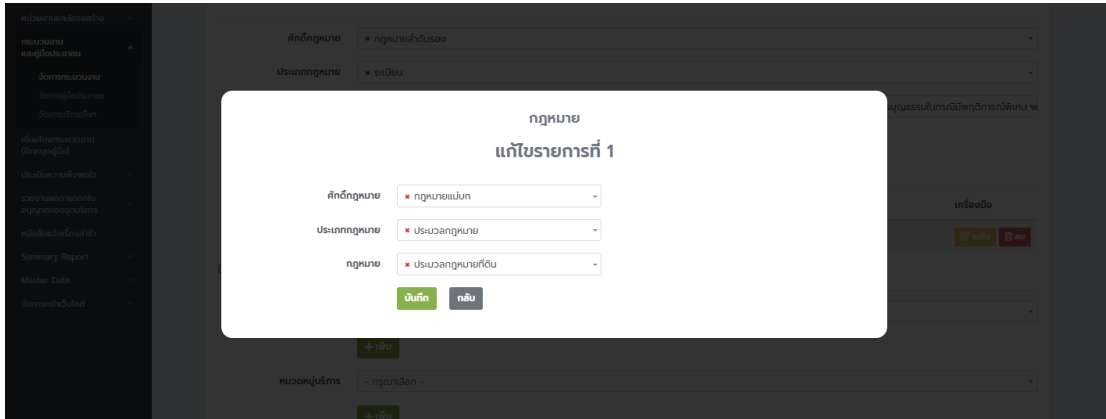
หน่วยงานและโครงสร้าง
กระบวนงานและผู้มีอำนาจ
จัดการกระบวนงาน
จัดการผู้มีอำนาจ
จัดการบริการอื่นๆ
เอื้อเฟื้อกระบวนงาน (ไทยคู่มือ)
ประเมินความพึงพอใจ
รายงานผลการออกใบอนุญาตของจุดบริการ
หนังสือเวียนเรื่องแจ้งเตือน
Summary Report
Master Data
จัดการหน้าเว็บไซต์

ศักดิ์กฎหมาย × กฎหมายลำดับรอง
ประเภทกฎหมาย × ระเบียบ
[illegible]มบูรณ์ตามกระบวนพิจารณ์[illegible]
เครื่องมือ
แก้ไข ลบ
+ เพิ่ม
หมวดหมู่บริการ - กรุณาเลือก -
+ เพิ่ม

กฎหมาย
แก้ไขรายการที่ 1
ศักดิ์กฎหมาย × กฎหมายแม่บท
ประเภทกฎหมาย × ประมวลกฎหมาย
กฎหมาย × ประมวลกฎหมายที่ดิน
บันทึก กลับ